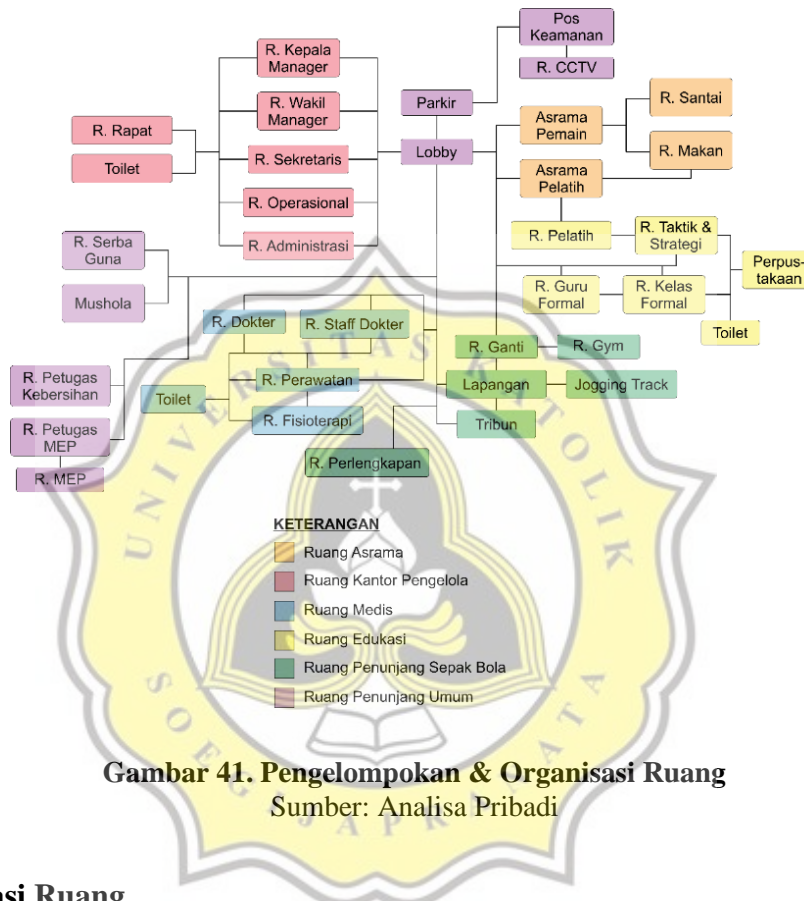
Pos Keamanan

R. CCTV

R. Kepala Manager

R. Wakil Manager

R. Rapat

Toilet

R. Sekretaris

R. Operasional

R. Administrasi

Parkir

Lobby

Asrama Pemain

R. Santai

R. Makan

Asrama Pelatih

R. Pelatih

R. Taktik & Strategi

Perpustakaan

R. Guru Formal

R. Kelas Formal

Toilet

R. Serba Guna

Mushola

R. Dokter

R. Staff Dokter

R. Ganti

R. Gym

R. Petugas Kebersihan

Toilet

R. Perawatan

Lapangan

Jogging Track

R. Petugas MEP

R. Fisioterapi

Tribun

R. MEP

R. Perlengkapan

KETERANGAN

Ruang Asrama

Ruang Kantor Pengelola

Ruang Medis

Ruang Edukasi

Ruang Penunjang Sepak Bola

Ruang Penunjang Umum

UNIVERSITAS KATOLIK SOEGIJAPRANATA

Gambar 41. Pengelompokan & Organisasi Ruang
Sumber: Analisa Pribadi

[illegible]si Ruang